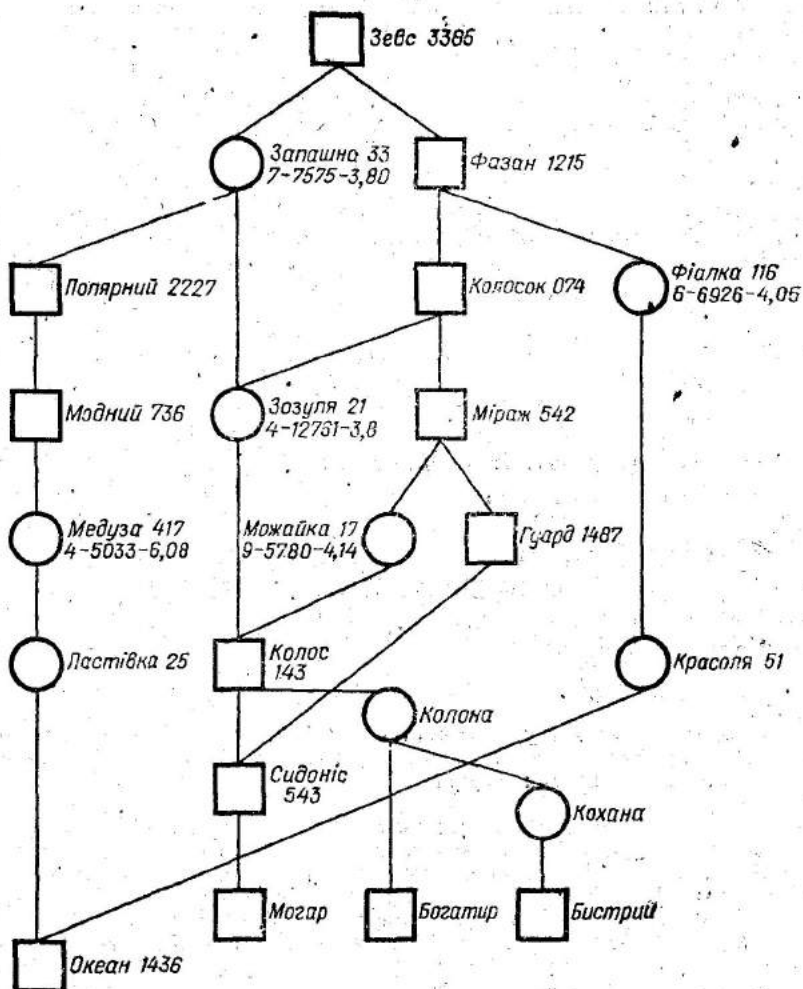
Зевс 3386

Запашна 33
7-7575-3,80

Фазан 1215

Полярний 2227

Колосок 074

Фіалка 116
6-6926-4,05

Модний 736

Зозуля 21
4-12761-3,8

Міраж 542

Медуза 417
4-5033-6,08

Можайка 17
9-5780-4,14

Гуард 1487

Ластівка 25

Колос
143

Красоля 51

Колона

Сидоніс
543

Кохана

Могар

Богатир

Бистрий

Океан 1436